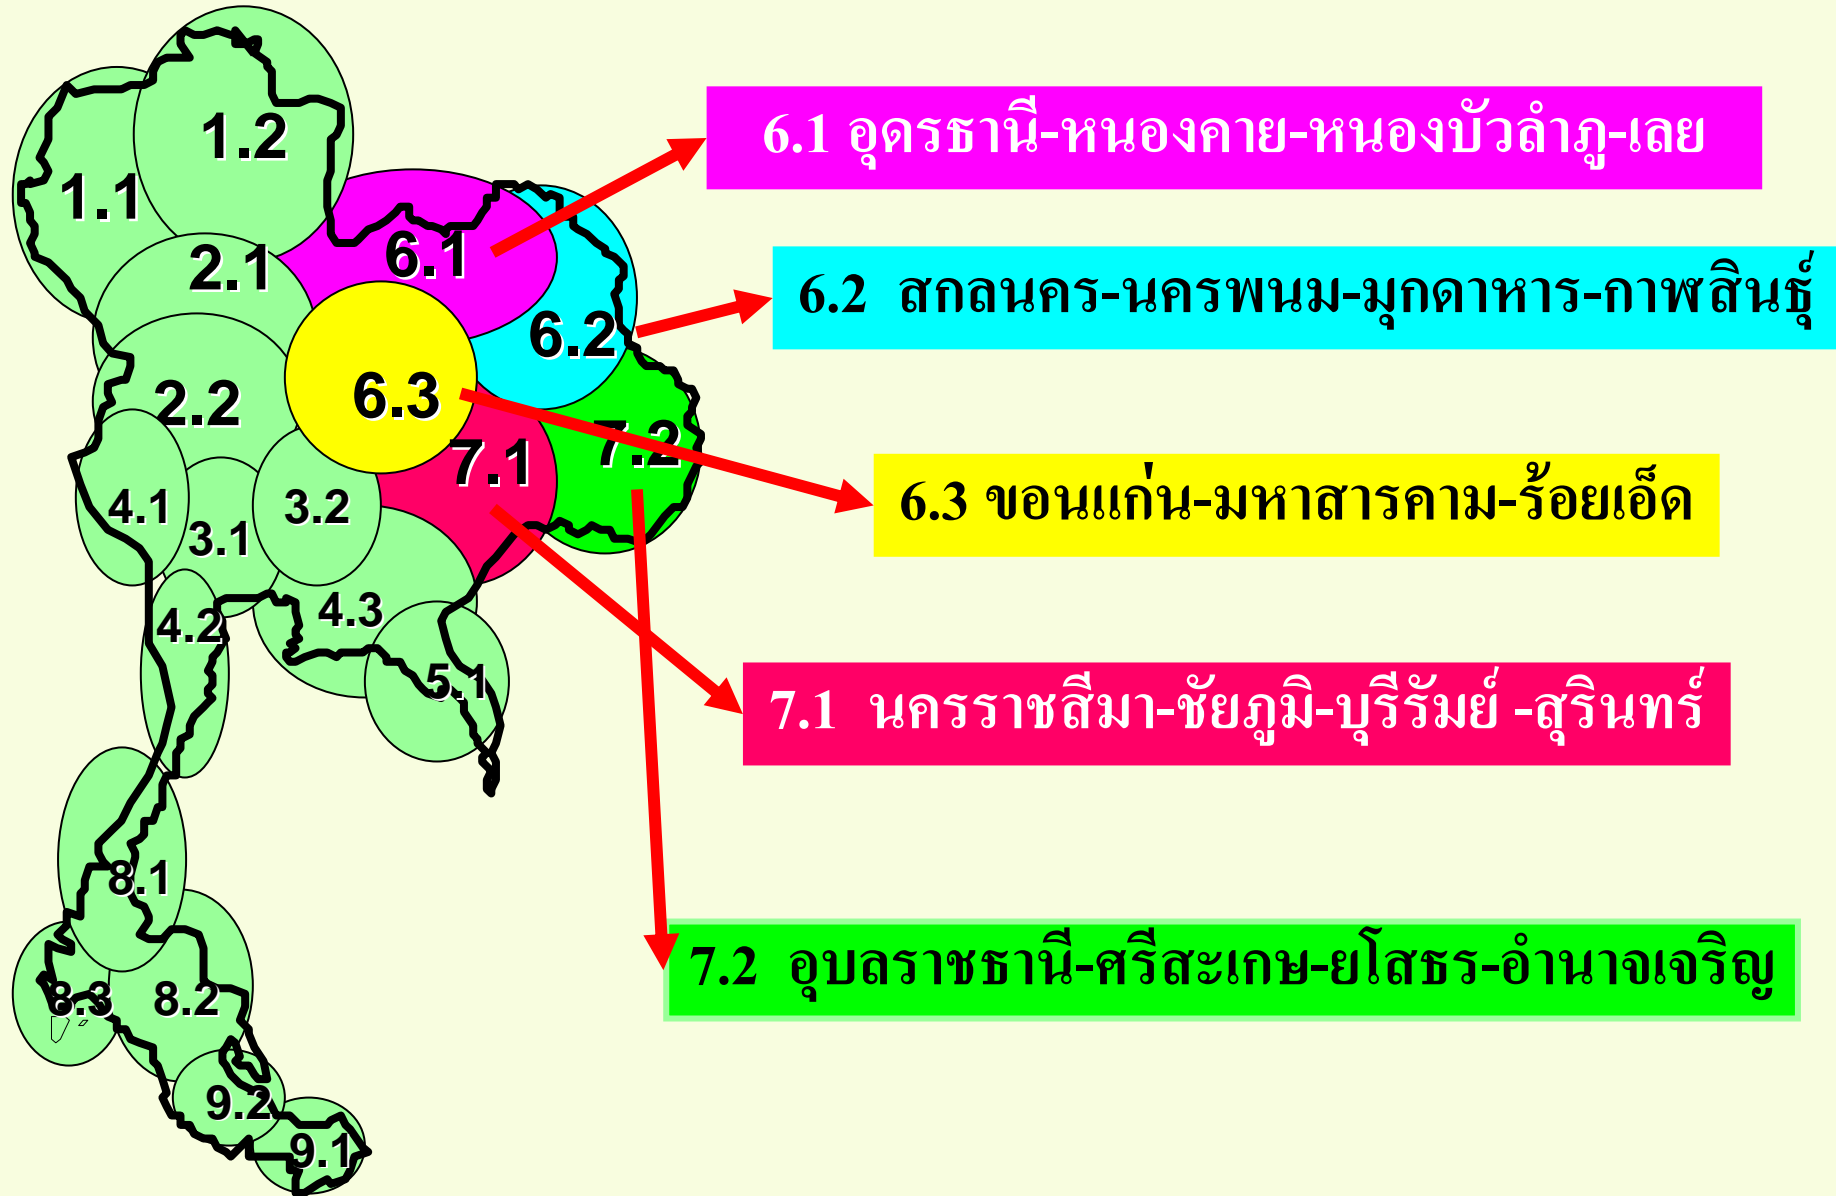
1.2
1.1
2.1
6.1
6.2
2.2
6.3
7.1
7.2
4.1
3.1
3.2
4.2
4.3
5.1
8.1
8.3
8.2
9.2
9.1

6.1 อุดรธานี-หนองคาย-หนองบัวลำภู-เลย

6.2 สกลนคร-นครพนม-มุกดาหาร-กาฬสินธุ์

6.3 ขอนแก่น-มหาสารคาม-ร้อยเอ็ด

7.1 นครราชสีมา-ชัยภูมิ-บุรีรัมย์ -สุรินทร์

7.2 อุบลราชธานี-ศรีสะเกษ-ยโสธร-อำนาจเจริญ